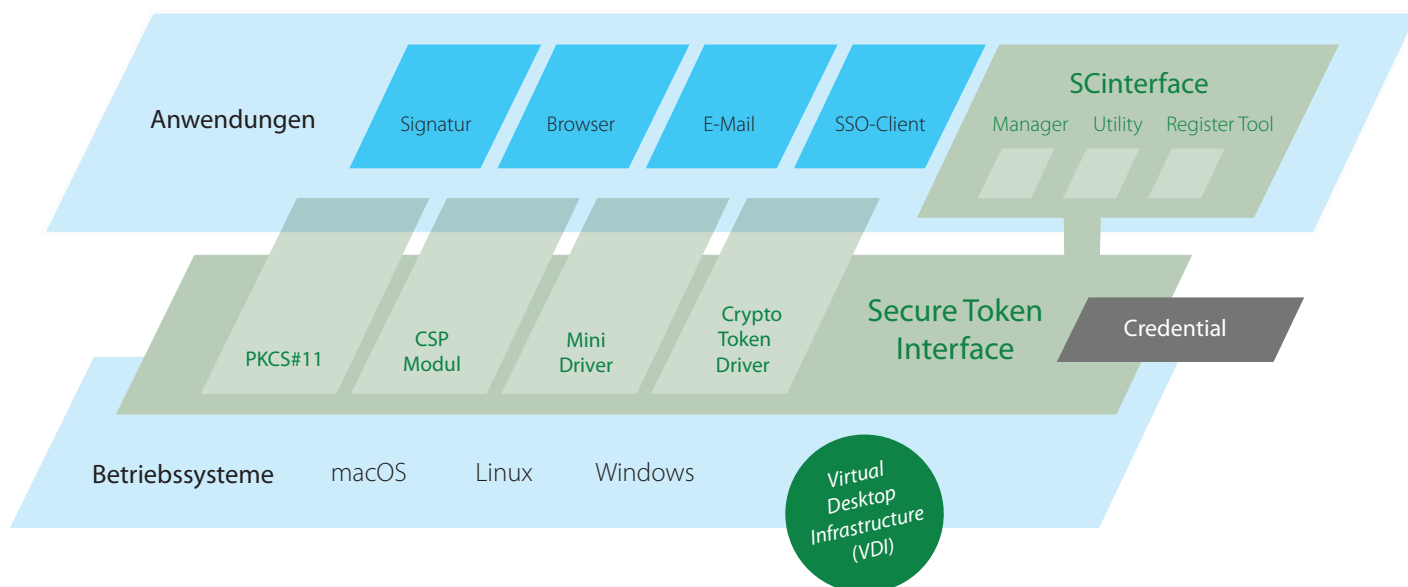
Anwendungen

Signatur

Browser

E-Mail

SSO-Client

SCinterface

Manager

Utility

Register Tool

PKCS#11

CSP Modul

Mini Driver

Crypto Token Driver

Secure Token Interface

Credential

Betriebssysteme

macOS

Linux

Windows

Virtual Desktop Infrastructure (VDI)